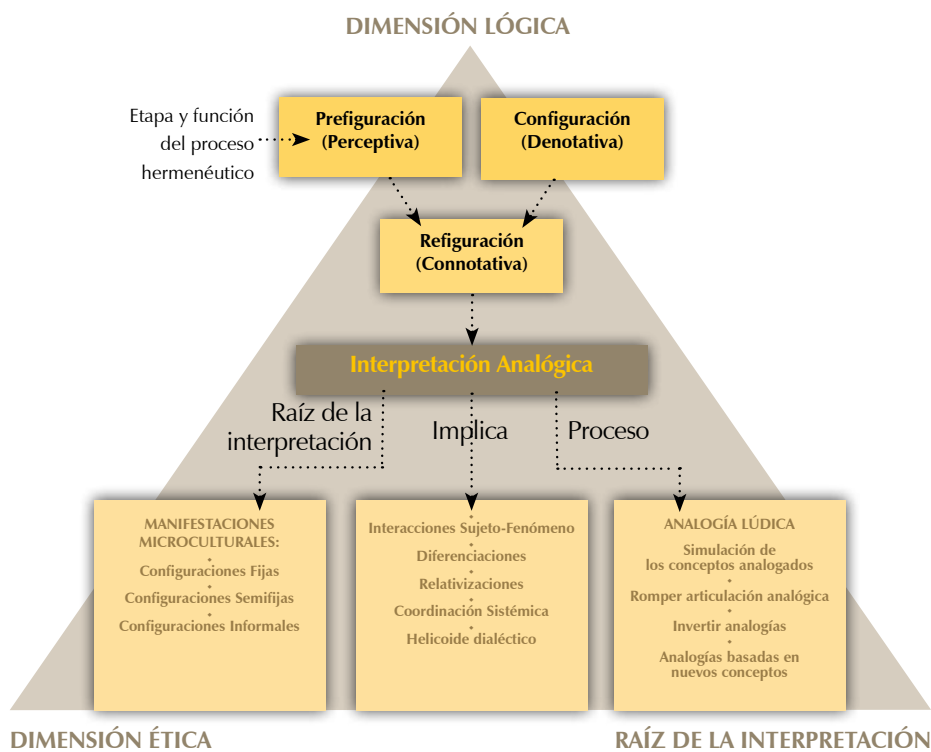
DIMENSIÓN LÓGICA

Etapa y función del proceso hermenéutico

Prefiguración (Perceptiva)

Configuración (Denotativa)

Refiguración (Connotativa)

Interpretación Analógica

Raíz de la interpretación

Implica

Proceso

MANIFESTACIONES MICROCULTURALES:
•
Configuraciones Fijas
•
Configuraciones Semifijas
•
Configuraciones Informales

•
Interacciones Sujeto-Fenómeno
•
Diferenciaciones
•
Relativizaciones
•
Coordinación Sistémica
•
Helicoide dialéctico

ANALOGÍA LÚDICA
•
Simulación de los conceptos analogados
•
Romper articulación analógica
•
Invertir analogías
•
Analogías basadas en nuevos conceptos

DIMENSIÓN ÉTICA

RAÍZ DE LA INTERPRETACIÓN